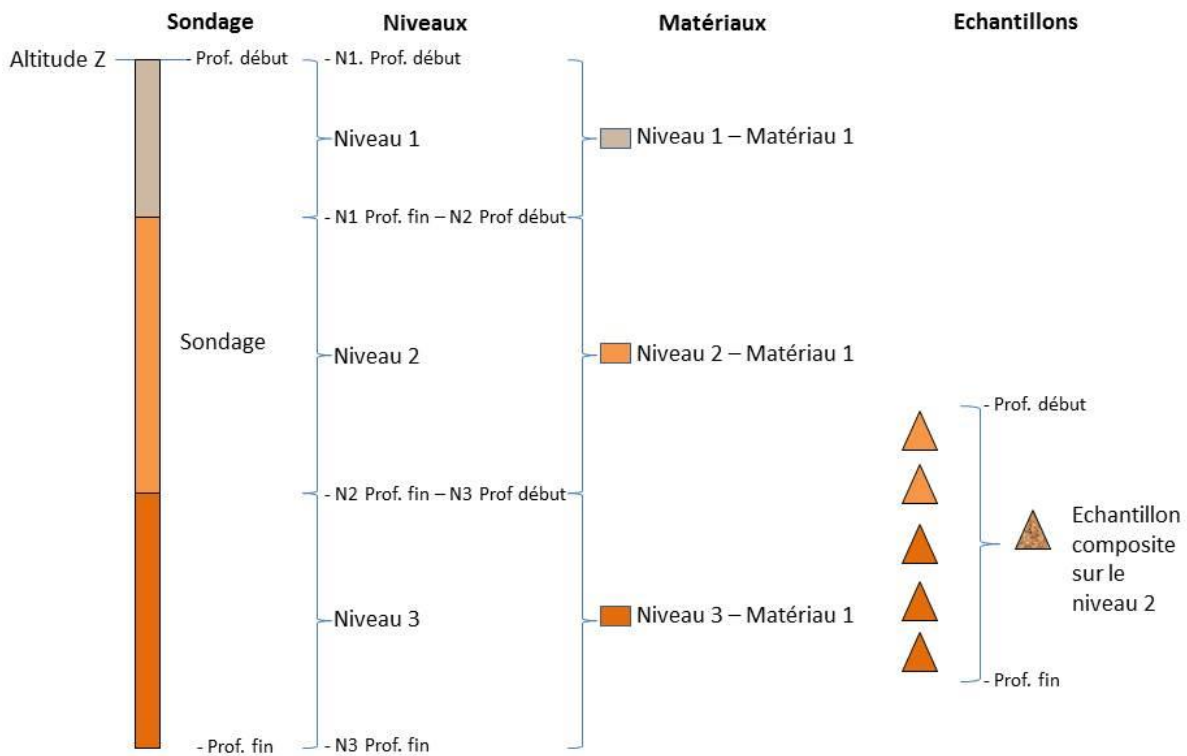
Sondage

Niveaux

Matériaux

Echantillons

Altitude Z

Prof. début

- N1. Prof. début

Niveau 1

Niveau 1 – Matériau 1

- N1 Prof. fin – N2 Prof début

Sondage

Niveau 2

Niveau 2 – Matériau 1

- Prof. début

- N2 Prof. fin – N3 Prof début

Echantillon composite sur le niveau 2

Niveau 3

Niveau 3 – Matériau 1

- Prof. fin

- Prof. fin

- N3 Prof. fin